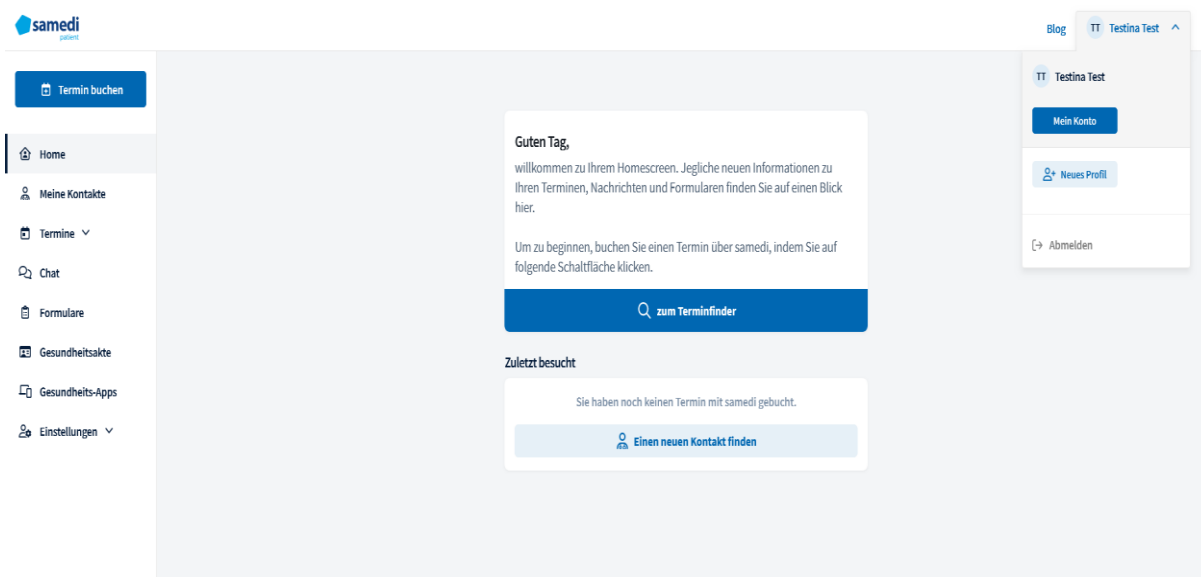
samedi
patient

Blog TT Testina Test

TT Testina Test

Mein Konto

Neues Profil

Abmelden

Termin buchen

Home

Meine Kontakte

Termine

Chat

Formulare

Gesundheitsakte

Gesundheits-Apps

Einstellungen

Guten Tag,

willkommen zu Ihrem Homescreen. Jegliche neuen Informationen zu Ihren Terminen, Nachrichten und Formularen finden Sie auf einen Blick hier.

Um zu beginnen, buchen Sie einen Termin über samedi, indem Sie auf folgende Schaltfläche klicken.

zum Terminfinder

Zuletzt besucht

Sie haben noch keinen Termin mit samedi gebucht.

Einen neuen Kontakt finden